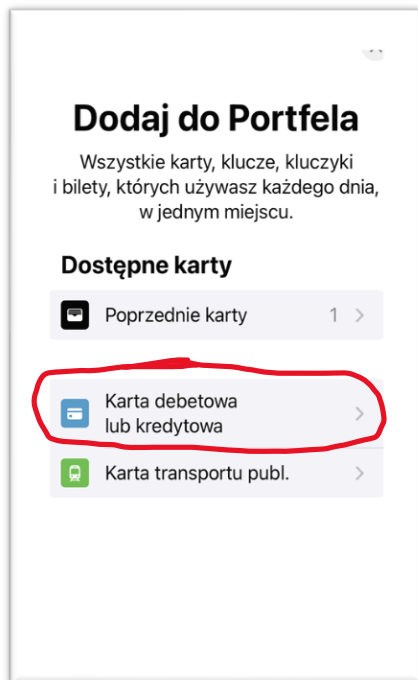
Dodaj do Portfela

Wszystkie karty, klucze, kluczyki i bilety, których używasz każdego dnia, w jednym miejscu.

Dostępne karty

Poprzednie karty 1 >

Karta debetowa lub kredytowa >

Karta transportu publ. >